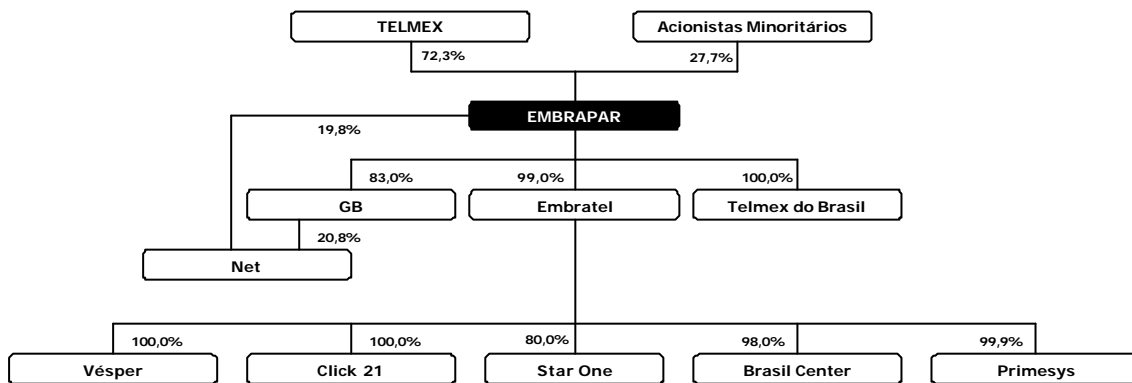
TELMEX

Acionistas Minoritários

72,3%

27,7%

EMBRAPAR

19,8%

83,0%

99,0%

100,0%

GB

Embratel

Telmex do Brasil

20,8%

Net

100,0%

100,0%

80,0%

98,0%

99,9%

Vésper

Click 21

Star One

Brasil Center

Primesys